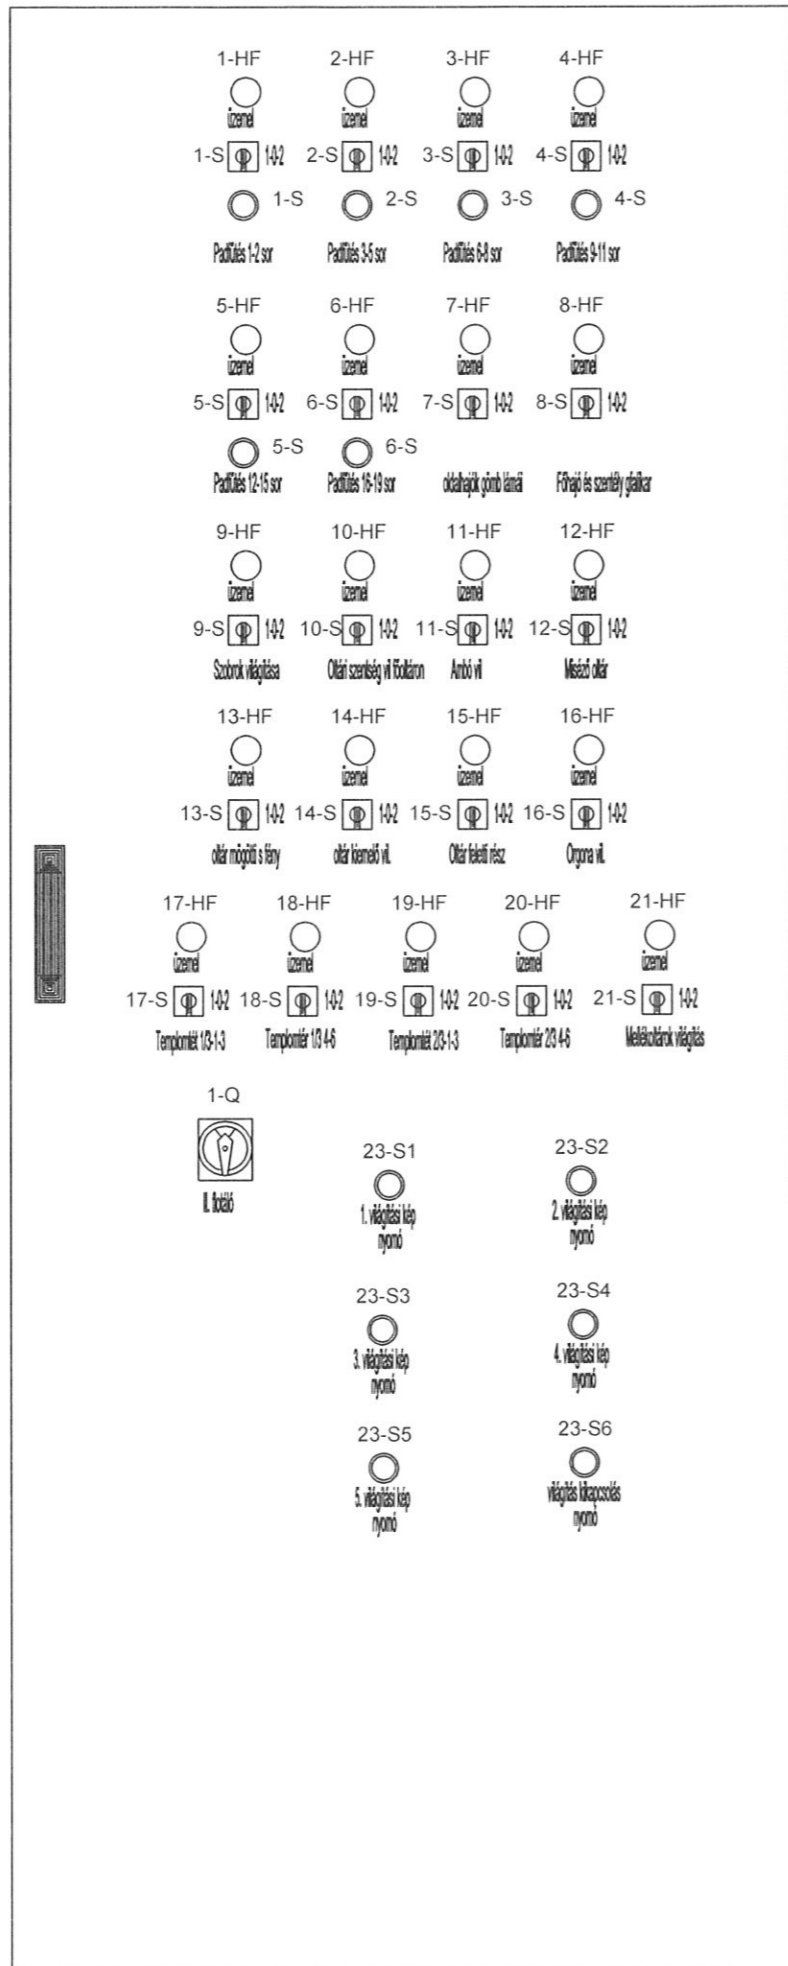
1-HF 2-HF 3-HF 4-HF

üzemel üzemel üzemel üzemel

1-S 1-0-2 2-S 1-0-2 3-S 1-0-2 4-S 1-0-2

1-S 2-S 3-S 4-S

Padfűtés 1-2 sor Padfűtés 3-5 sor Padfűtés 6-8 sor Padfűtés 9-11 sor

5-HF 6-HF 7-HF 8-HF

üzemel üzemel üzemel üzemel

5-S 1-0-2 6-S 1-0-2 7-S 1-0-2 8-S 1-0-2

5-S 6-S

Padfűtés 12-15 sor Padfűtés 16-19 sor oldalhajók gömb lámpái Főhajó és szentély grafikar

9-HF 10-HF 11-HF 12-HF

üzemel üzemel üzemel üzemel

9-S 1-0-2 10-S 1-0-2 11-S 1-0-2 12-S 1-0-2

Szobrok világítása Oltár szentség vil főoltáron Ambó vil Miséző oltár

13-HF 14-HF 15-HF 16-HF

üzemel üzemel üzemel üzemel

13-S 1-0-2 14-S 1-0-2 15-S 1-0-2 16-S 1-0-2

oltár mögötti s fény oltár kiemelő vil. Oltár feletti rész Orgona vil.

17-HF 18-HF 19-HF 20-HF 21-HF

üzemel üzemel üzemel üzemel üzemel

17-S 1-0-2 18-S 1-0-2 19-S 1-0-2 20-S 1-0-2 21-S 1-0-2

Templomtér 1/3 1-3 Templomtér 1/3 4-6 Templomtér 2/3 1-3 Templomtér 2/3 4-6 Mellékoltárok világítás

1-Q

II. főkapcsoló

23-S1 23-S2

1. világítási kép nyomó 2. világítási kép nyomó

23-S3 23-S4

3. világítási kép nyomó 4. világítási kép nyomó

23-S5 23-S6

5. világítási kép nyomó világítás kikapcsolás nyomó